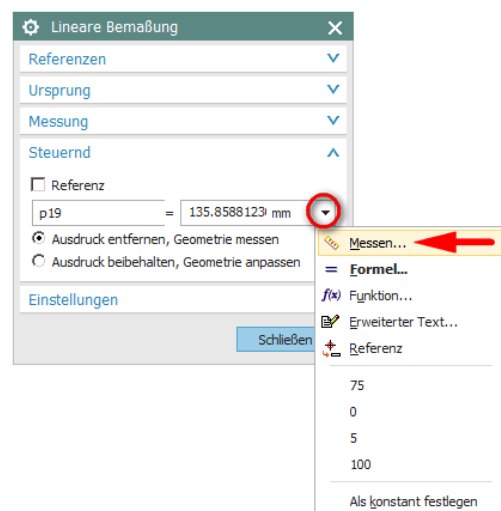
Lineare Bemaßung

Referenzen

Ursprung

Messung

Steuernd

Referenz

p19 = 135.8588123 mm

Ausdruck entfernen, Geometrie messen

Ausdruck beibehalten, Geometrie anpassen

Einstellungen

Schließen

Messen...

Formel...

Funktion...

Erweiterter Text...

Referenz

75

0

5

100

Als konstant festlegen